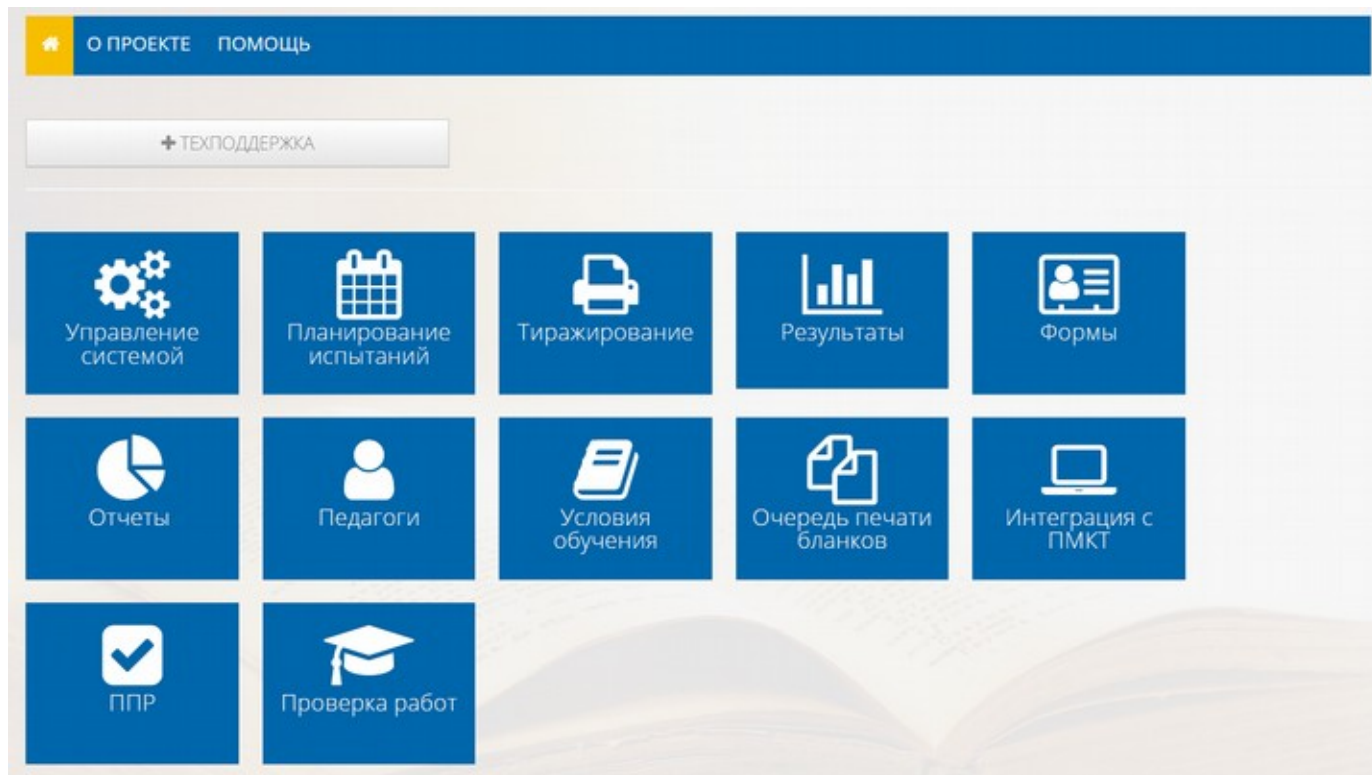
О ПРОЕКТЕ ПОМОЩЬ

+ ТЕХПОДДЕРЖКА

Управление системой

Планирование испытаний

Тиражирование

Результаты

Формы

Отчеты

Педагоги

Условия обучения

Очередь печати бланков

Интеграция с ПМКТ

ППР

Проверка работ